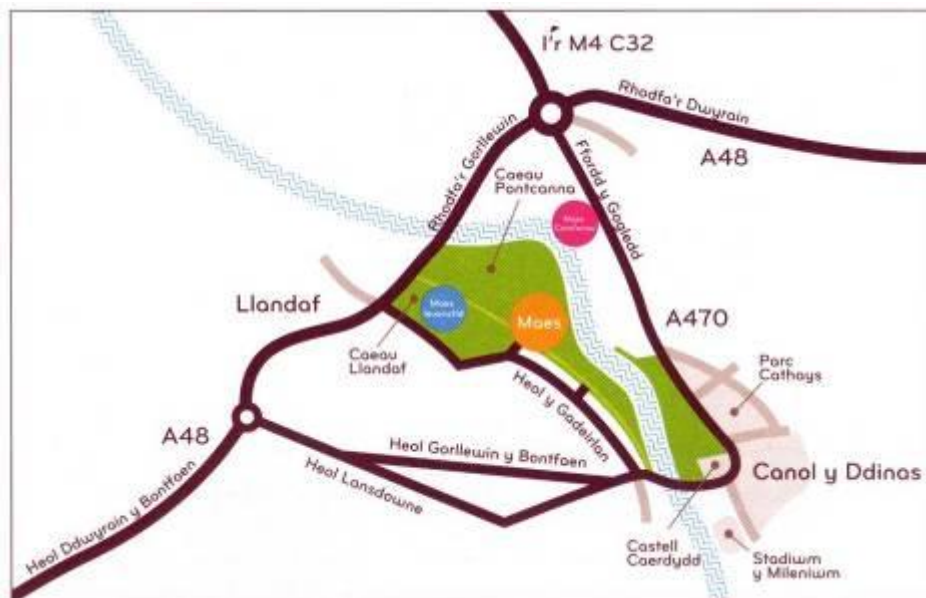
I'r M4 C32

Rhodfa'r Dwyrain

A48

Rhodfa'r Gorllewin

Ffordd y Gogledd

Caeau Pontcanna

Maes Carafanau

Llandaf

Maes Ieuenctid

Maes

A470

Caeau Llandaf

Heol y Gadeirlan

Parc Cathays

A48

Heol Gorllewin y Bontfaen

Canol y Ddinas

Heol Lansdowne

Heol Ddwyrain y Bontfaen

Castell Caerdydd

Stadiwm y Mileniwm